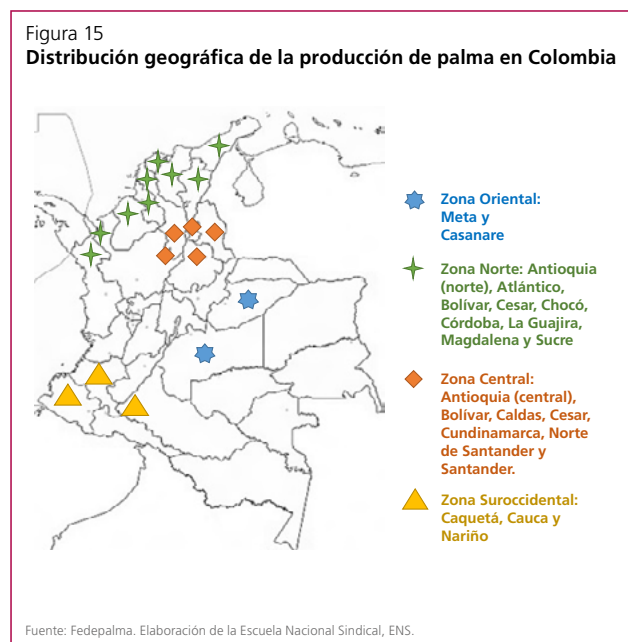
Figura 15
**Distribución geográfica de la producción de palma en Colombia**

Zona Oriental: Meta y Casanare

Zona Norte: Antioquia (norte), Atlántico, Bolívar, Cesar, Chocó, Córdoba, La Guajira, Magdalena y Sucre

Zona Central: Antioquia (central), Bolívar, Caldas, Cesar, Cundinamarca, Norte de Santander y Santander.

Zona Suroccidental: Caquetá, Cauca y Nariño

Fuente: Fedepalma. Elaboración de la Escuela Nacional Sindical, ENS.